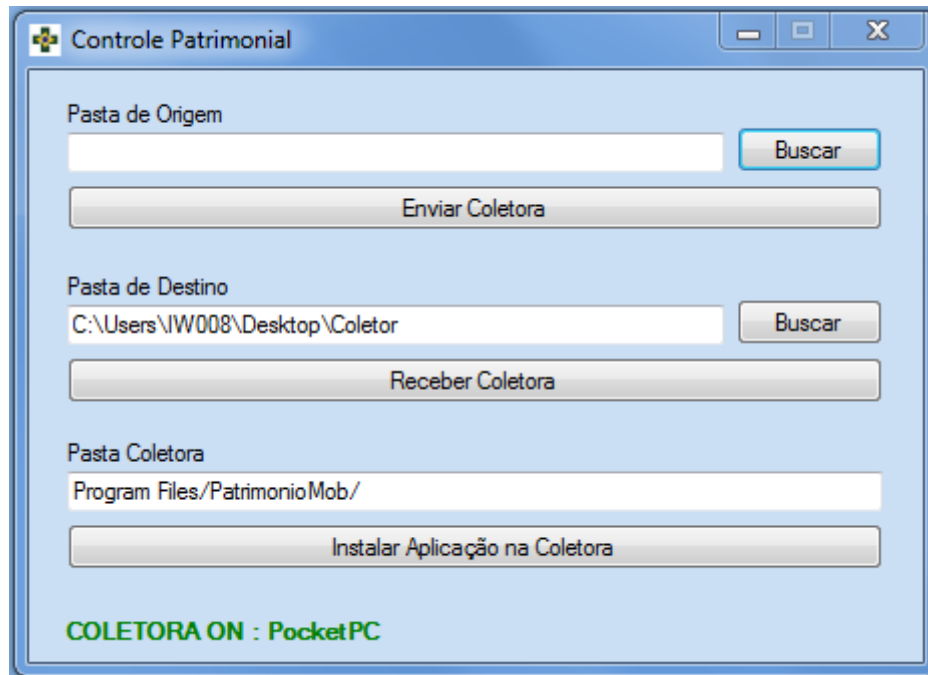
Controle Patrimonial

Pasta de Origem

Buscar

Enviar Coletora

Pasta de Destino

C:\Users\IW008\Desktop\Coletor

Buscar

Receber Coletora

Pasta Coletora

Program Files/PatrimonioMob/

Instalar Aplicação na Coletora

COLETORA ON : PocketPC